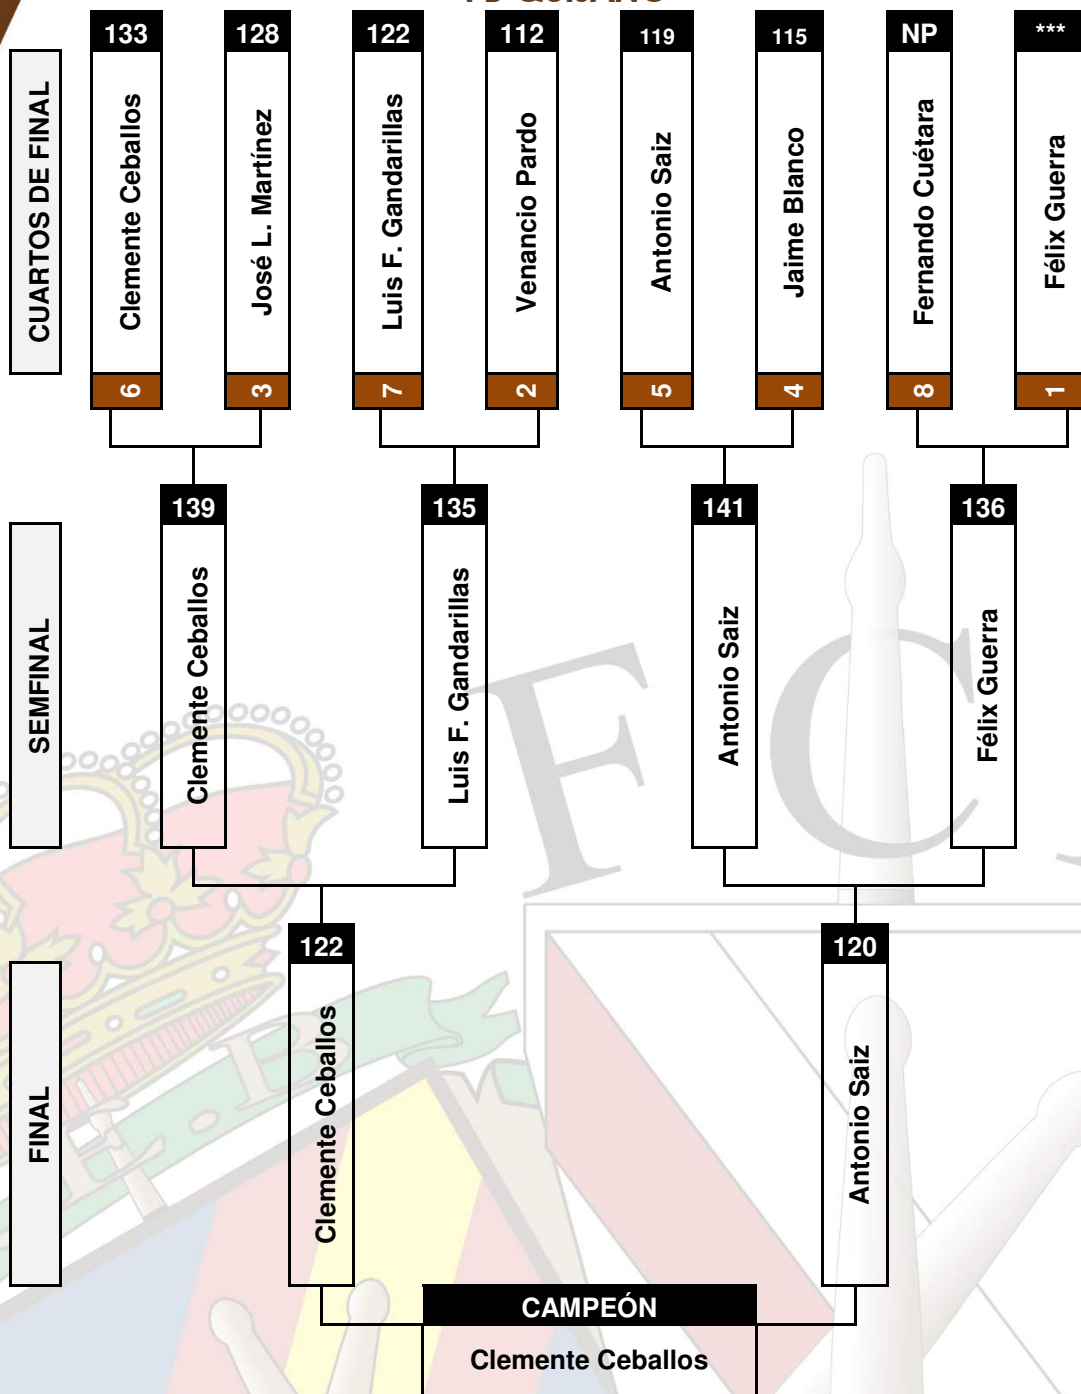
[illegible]

CUARTOS DE FINAL

133
Clemente Ceballos
6

128
José L. Martínez
3

122
Luis F. Gandarillas
7

112
Venancio Pardo
2

119
Antonio Saiz
5

115
Jaime Blanco
4

NP
Fernando Cuétara
8

***
Félix Guerra
1

SEMFINAL

139
Clemente Ceballos

135
Luis F. Gandarillas

141
Antonio Saiz

136
Félix Guerra

FINAL

122
Clemente Ceballos

120
Antonio Saiz

CAMPEÓN
Clemente Ceballos